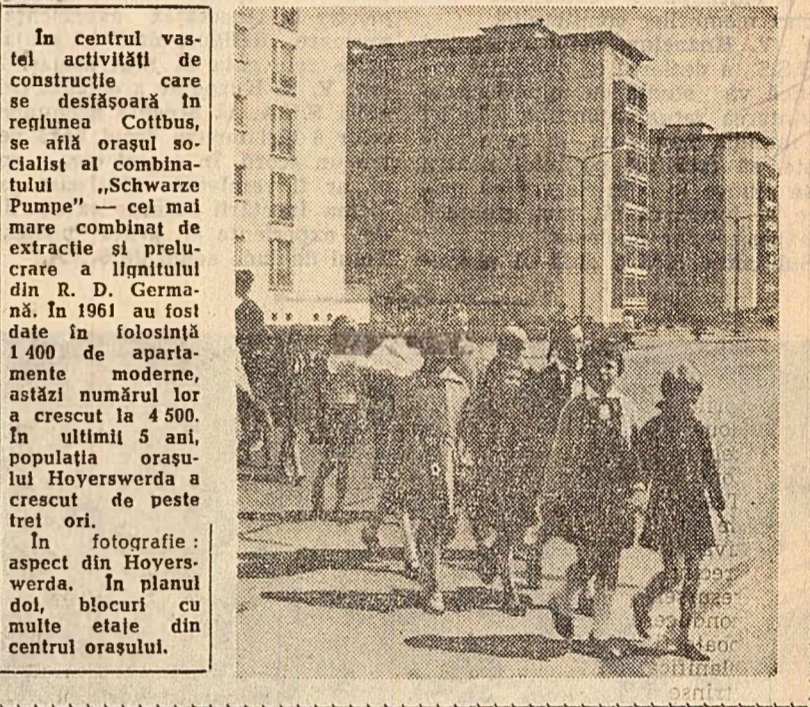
În centrul vastei activități de construcție care se desfășoară în regiunea Cottbus, se află orașul socialist al combinatului „Schwarze Pumpe" — cel mai mare combinat de extracție și prelucrare a lignitului din R. D. Germană. În 1961 au fost date în folosință 1 400 de apartamente moderne, astăzi numărul lor a crescut la 4 500. În ultimii 5 ani, populația orașului Hoyerswerda a crescut de peste trei ori.

În fotografie: aspect din Hoyerswerda. În planul doi, blocuri cu multe etaje din centrul orașului.